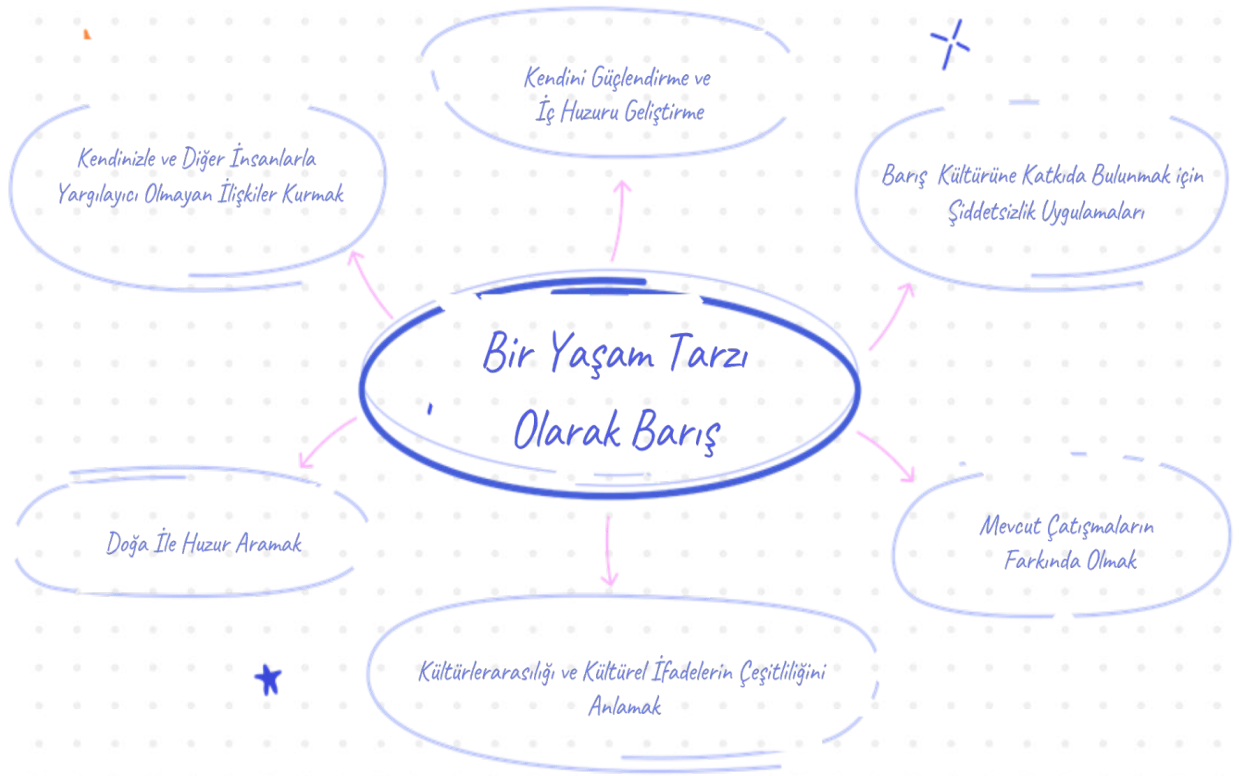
Kendini Güçlendirme ve İç Huzuru Geliştirme

Kendinizle ve Diğer İnsanlarla Yargılayıcı Olmayan İlişkiler Kurmak

Barış Kültürüne Katkıda Bulunmak için Şiddetsizlik Uygulamaları

Bir Yaşam Tarzı Olarak Barış

Doğa İle Huzur Aramak

Mevcut Çatışmaların Farkında Olmak

Kültürlerarasılığı ve Kültürel İfadelerin Çeşitliliğini Anlamak